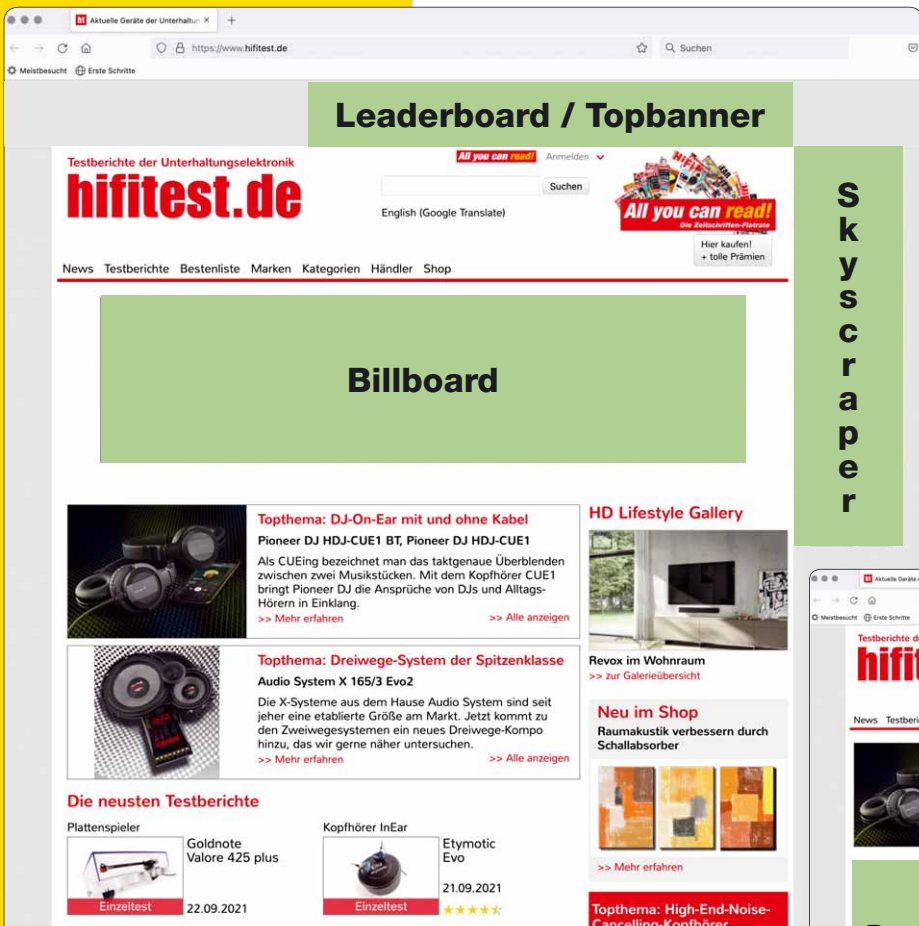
Aktuelle Geräte der Unterhaltun ×
https://www.hifitest.de
Suchen
Meistbesucht Erste Schritte

Leaderboard / Topbanner

Testberichte der Unterhaltungselektronik
hifitest.de
All you can read! Anmelden
Suchen
English (Google Translate)
All you can read!
Die Zeitschriften-Flatrate
Hier kaufen! + tolle Prämien

S k y s c r a p e r

News Testberichte Bestenliste Marken Kategorien Händler Shop

Billboard

Topthema: DJ-On-Ear mit und ohne Kabel
Pioneer DJ HDJ-CUE1 BT, Pioneer DJ HDJ-CUE1
Als CUEing bezeichnet man das taktgenaue Überblenden zwischen zwei Musikstücken. Mit dem Kopfhörer CUE1 bringt Pioneer DJ die Ansprüche von DJs und Alltags-Hörern in Einklang.
>> Mehr erfahren >> Alle anzeigen

Topthema: Dreiwege-System der Spitzenklasse
Audio System X 165/3 Evo2
Die X-Systeme aus dem Hause Audio System sind seit jeher eine etablierte Größe am Markt. Jetzt kommt zu den Zweiwegesystemen ein neues Dreiwege-Kompo hinzu, das wir gerne näher untersuchen.
>> Mehr erfahren >> Alle anzeigen

HD Lifestyle Gallery
Revox im Wohnraum
>> zur Galerieübersicht

Neu im Shop
Raumakustik verbessern durch Schallabsorber
>> Mehr erfahren

Die neusten Testberichte
Plattenspieler
Goldnote Valore 425 plus
Einzeltest 22.09.2021
Kopfhörer InEar
Etymotic Evo
21.09.2021
Einzeltest

Topthema: High-End-Noise-Cancelling-Kopfhörer

Aktuelle Geräte
Meistbesucht Erste Schritte
Testberichte d
hifit
News Testberi